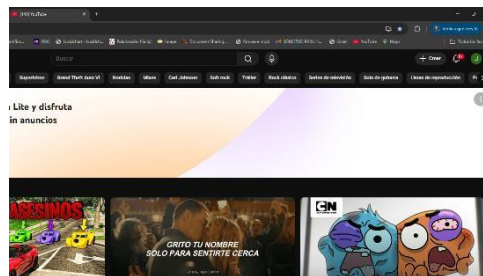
(99) YouTube
Superstar Grand Theft Auto VI Noticias Mixes Carl Johnson Sintonía Tráiler Rock clásico Series de televisión Solo de guitarra Listas de reproducción
Buscar
+ Crear
Lite y disfruta
sin anuncios
ASESINOS
GRITO TU NOMBRE
SOLO PARA SENTIRTE CERCA
CN